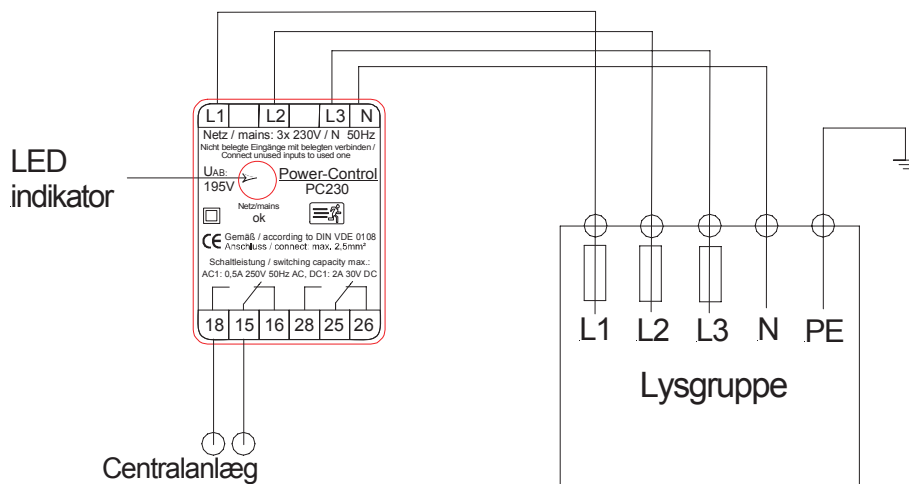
L1 L2 L3 N

Netz / mains: 3x 230V / N 50Hz

Nicht belegte Eingänge mit belegten verbinden / Connect unused inputs to used one

LED indikator

$U_{AB}$: 195V

Power-Control PC230

Netz/mains ok

CE Gemäß / according to DIN VDE 0108 Anschluss / connect. max. 2,5mm²

Schaltleistung / switching capacity max.: AC1: 0,5A 250V 50Hz AC, DC1: 2A 30V DC

18 15 16 28 25 26

Centralanlæg

L1 L2 L3 N PE

Lysgruppe